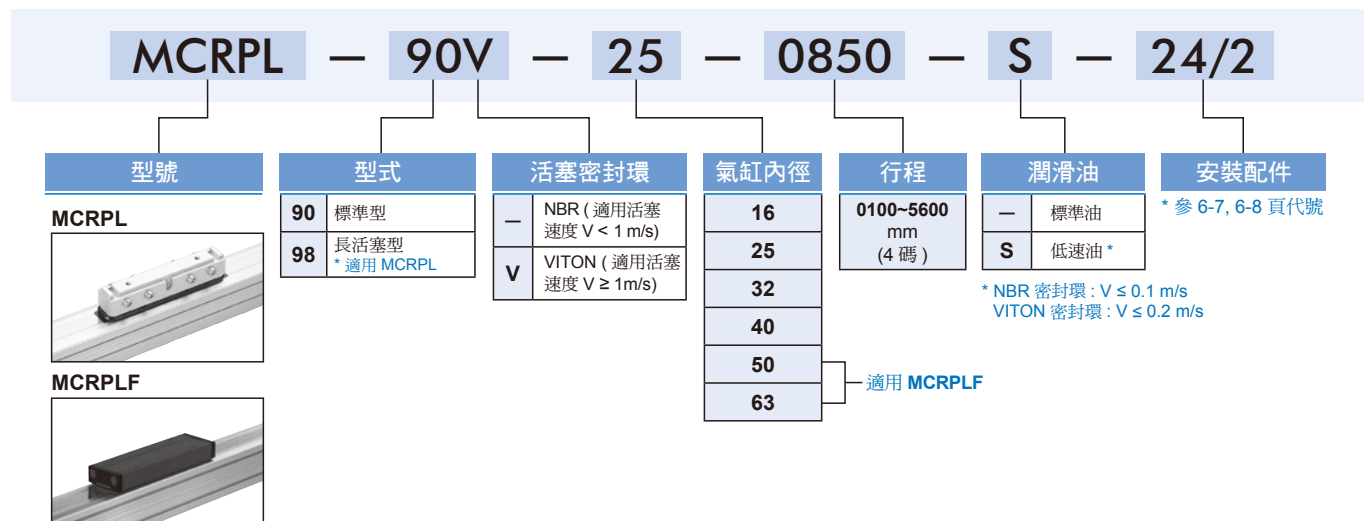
MCRPL — 90V — 25 — 0850 — S — 24/2

型號

MCRPL

MCRPLF

型式

| 90 | 標準型 |
|---|---|
| 98 | 長活塞型 * 適用 MCRPL |

活塞密封環

| — | NBR ( 適用活塞速度 V < 1 m/s) |
|---|---|
| V | VITON ( 適用活塞速度 V ≥ 1m/s) |

氣缸內徑

| 16 |
|---|
| 25 |
| 32 |
| 40 |
| 50 |
| 63 |

適用 MCRPLF

行程

0100~5600 mm (4 碼 )

潤滑油

| — | 標準油 |
|---|---|
| S | 低速油 * |

* NBR 密封環 : V ≤ 0.1 m/s
VITON 密封環 : V ≤ 0.2 m/s

安裝配件

* 參 6-7, 6-8 頁代號